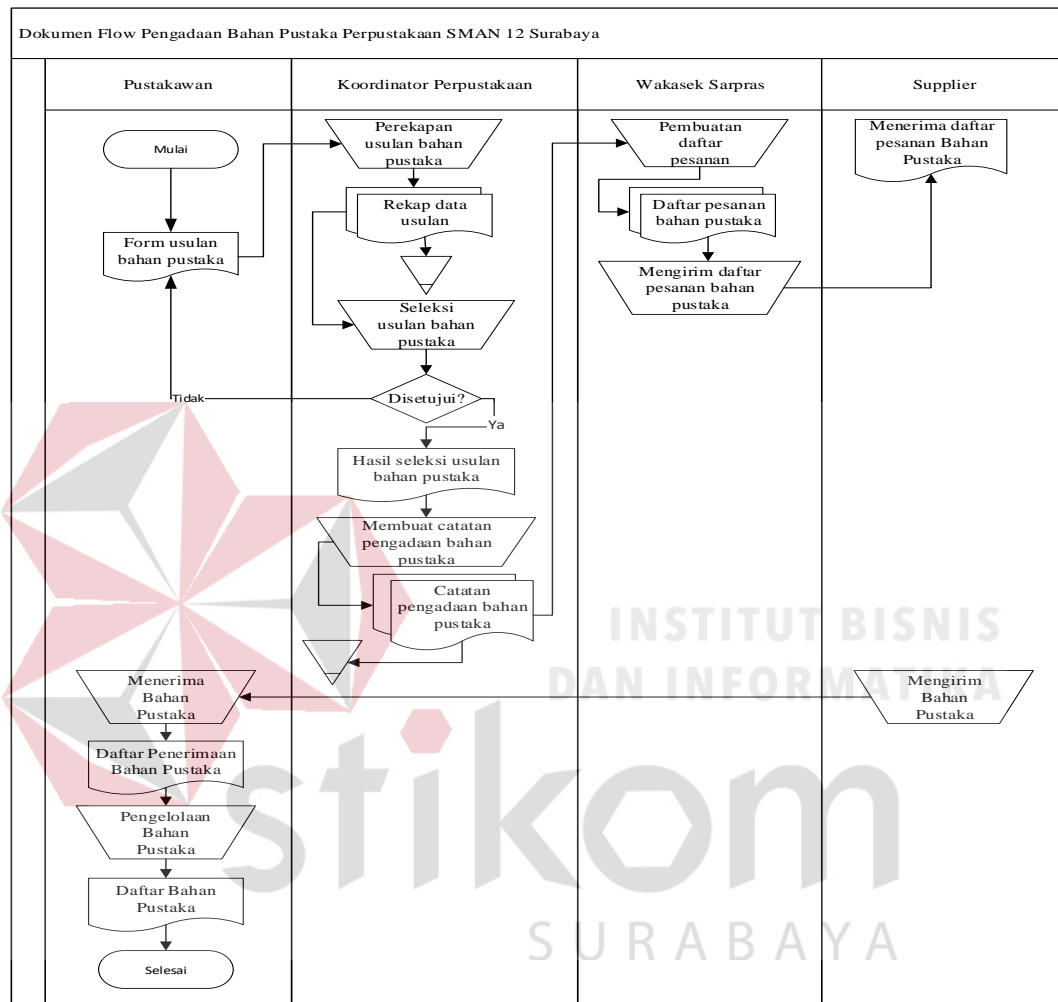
Dokumen Flow Pengadaan Bahan Pustaka Perpustakaan SMAN 12 Surabaya

| Pustakawan | Koordinator Perpustakaan | Wakasek Sarpras | Supplier |
|---|---|---|---|

Mulai

Form usulan bahan pustaka

Perekapan usulan bahan pustaka

Rekap data usulan

Seleksi usulan bahan pustaka

Disetujui?

Tidak

Ya

Hasil seleksi usulan bahan pustaka

Membuat catatan pengadaan bahan pustaka

Catatan pengadaan bahan pustaka

Pembuatan daftar pesanan

Daftar pesanan bahan pustaka

Mengirim daftar pesanan bahan pustaka

Menerima daftar pesanan Bahan Pustaka

Mengirim Bahan Pustaka

Menerima Bahan Pustaka

Daftar Penerimaan Bahan Pustaka

Pengelolaan Bahan Pustaka

Daftar Bahan Pustaka

Selesai

INSTITUT BISNIS DAN INFORMATIKA

stikom

SURABAYA